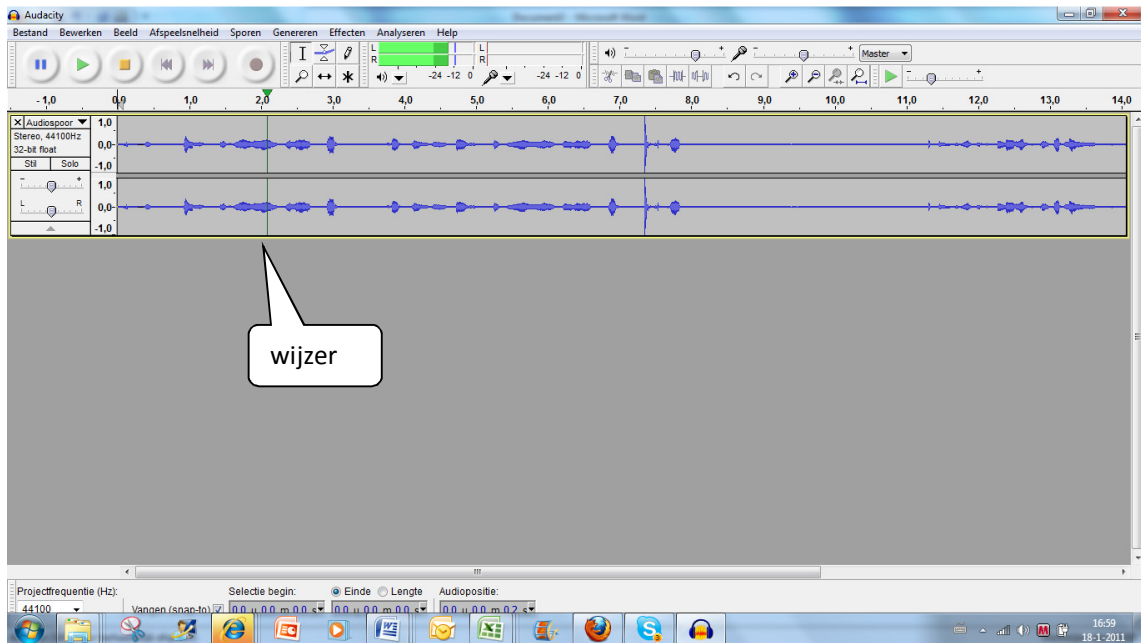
Audacity

Bestand Bewerken Beeld Afspeelsnelheid Sporen Genereren Effecten Analyseren Help

L
R
-24 -12 0
-24 -12 0
L
R
Master

-1,0 0,0 1,0 2,0 3,0 4,0 5,0 6,0 7,0 8,0 9,0 10,0 11,0 12,0 13,0 14,0

Audiospoor
Stereo, 44100Hz
32-bit float
Stil Solo
L R
1,0
0,0
-1,0
1,0
0,0
-1,0

wijzer

Projectfrequentie (Hz):
44100
Selectie begin:
Vangen (snap-to)
Einde Lengte
Audiopositie:
00 u 00 m 00 s
00 u 00 m 00 s
00 u 00 m 02 s

16:59
18-1-2011